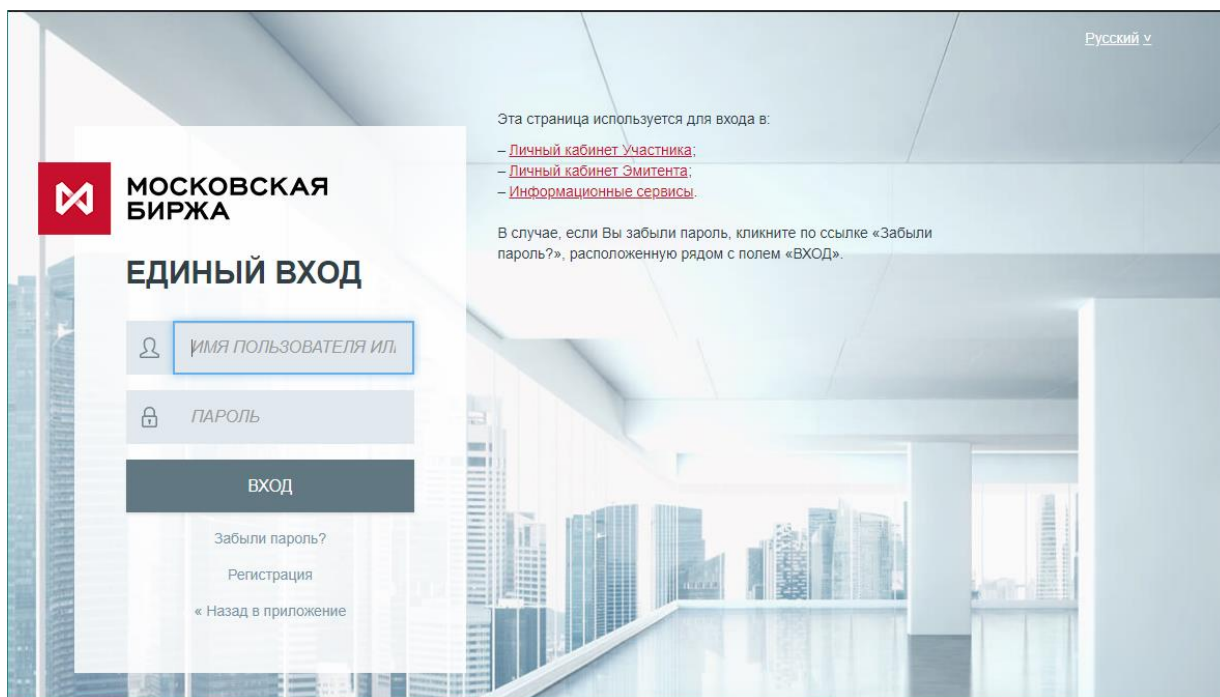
Русский v

МОСКОВСКАЯ БИРЖА

ЕДИНЫЙ ВХОД

ИМЯ ПОЛЬЗОВАТЕЛЯ ИЛ

ПАРОЛЬ

ВХОД

Забыли пароль?

Регистрация

« Назад в приложение

Эта страница используется для входа в:

– Личный кабинет Участника;
– Личный кабинет Эмитента;
– Информационные сервисы.

В случае, если Вы забыли пароль, кликните по ссылке «Забыли пароль?», расположенную рядом с полем «ВХОД».